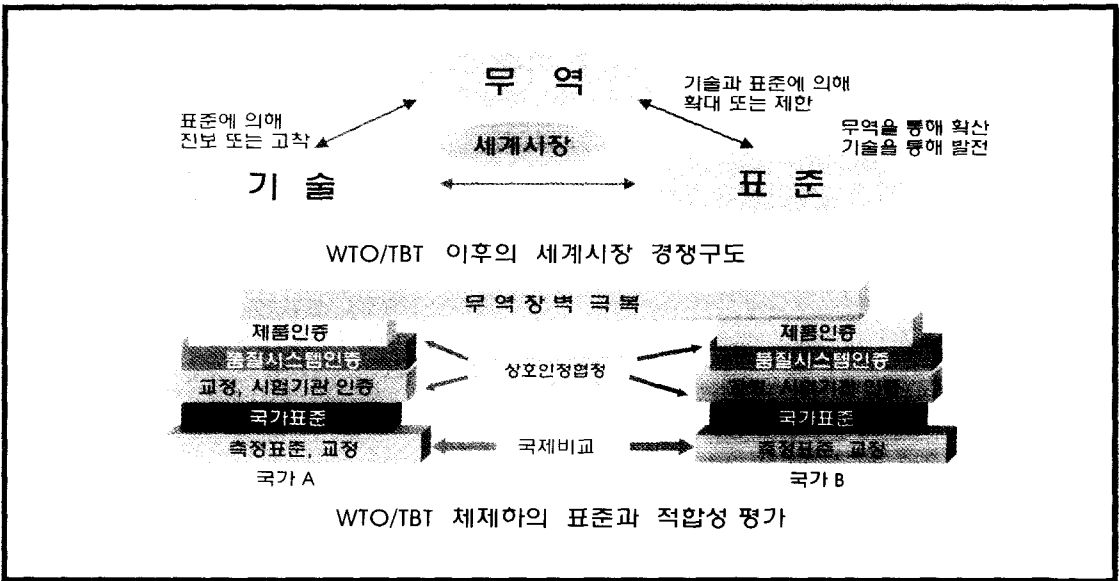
무 역

표준에 의해
진보 또는 고착

기술과 표준에 의해
확대 또는 제한

무역을 통해 확산
기술을 통해 발전

세계시장

기 술

표 준

WTO/TBT 이후의 세계시장 경쟁구도

무 역 장 벽 극 복

제품인증
품질시스템인증
교정, 시험기관 인증
국가표준
측정표준, 교정
국가 A

상호인정협정

국제비교

제품인증
품질시스템인증
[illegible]
국가표준
측정표준, 교정
국가 B

WTO/TBT 체제하의 표준과 적합성 평가